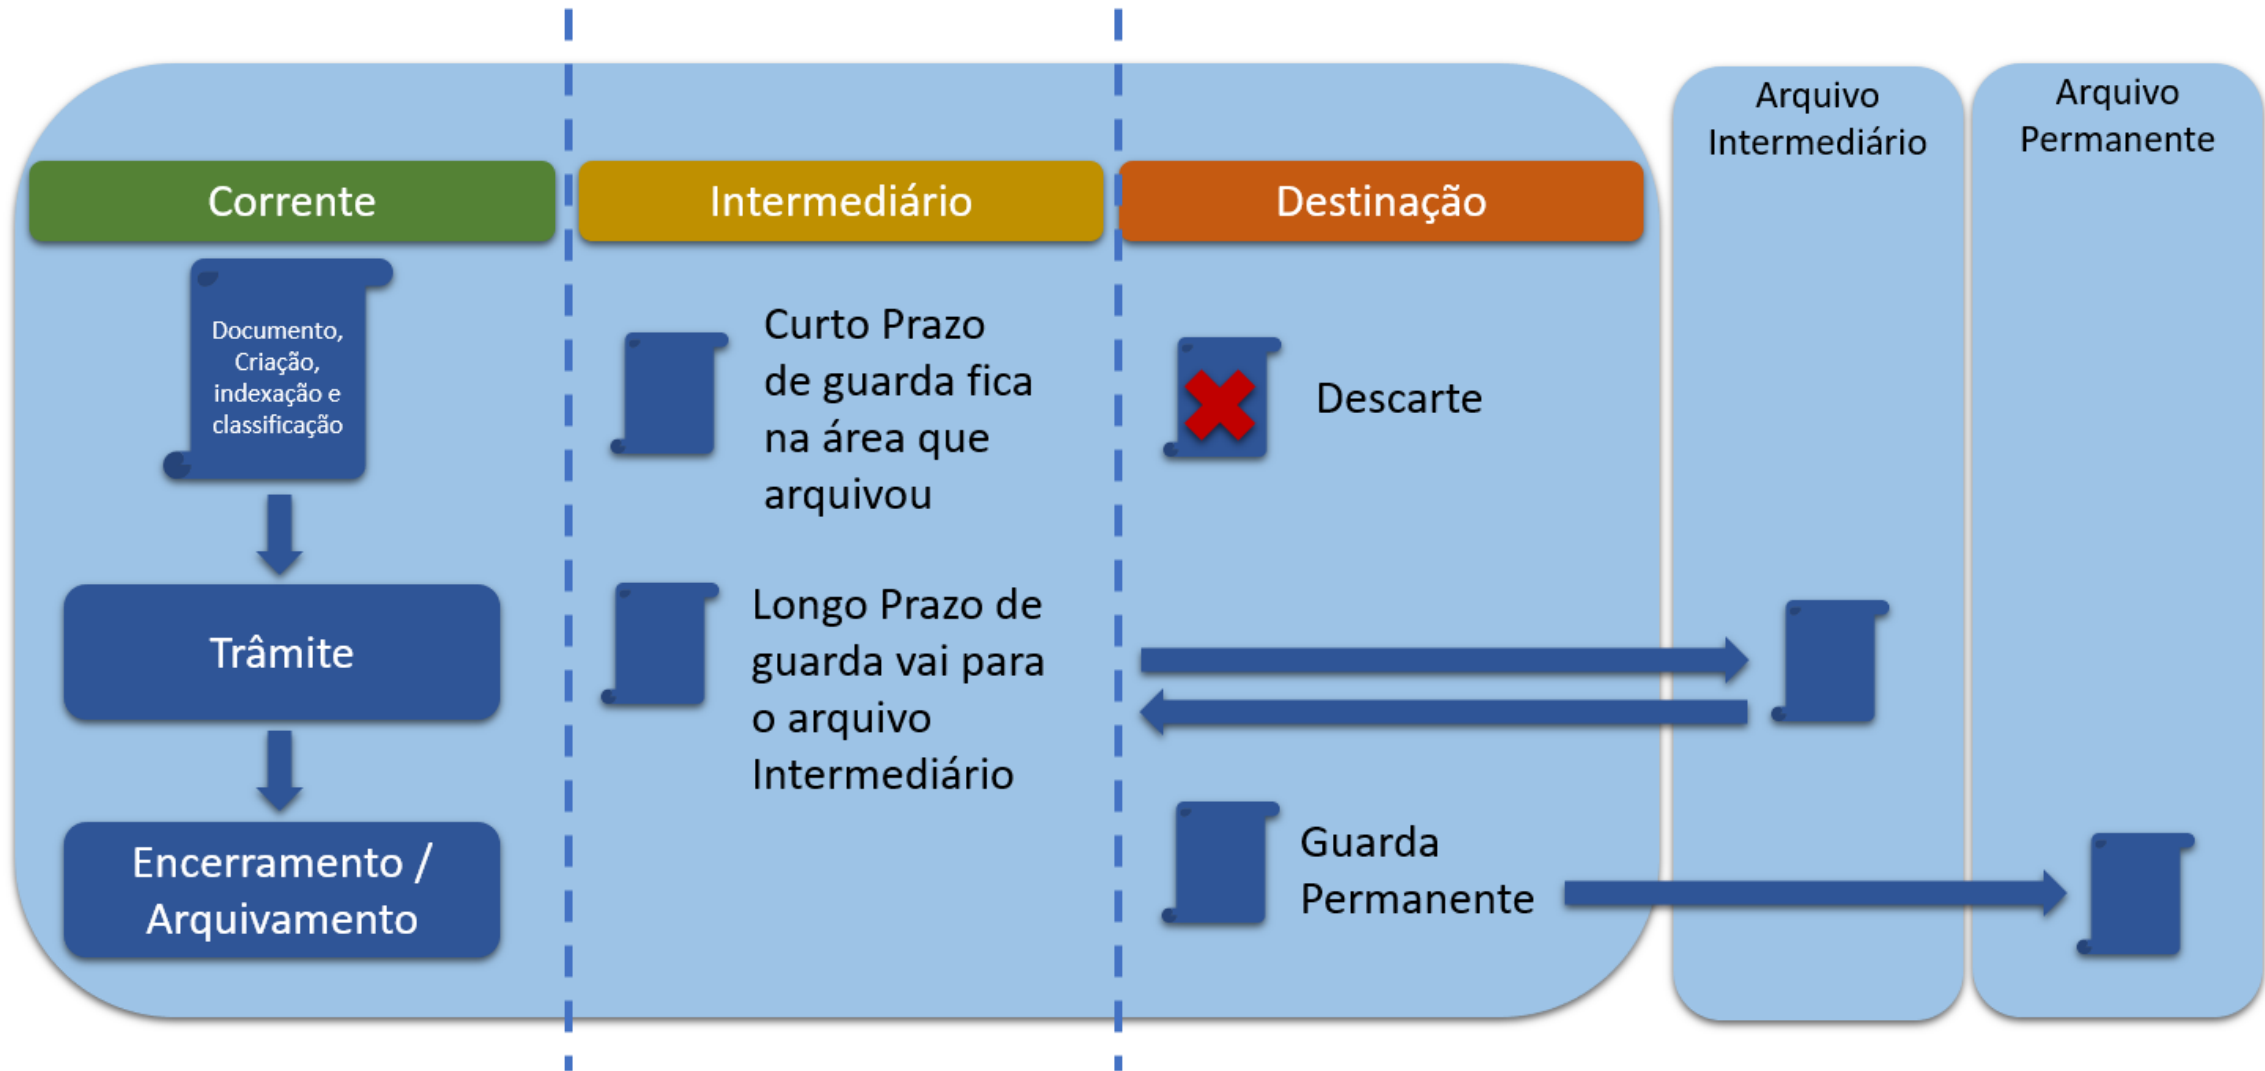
Arquivo Intermediário

Arquivo Permanente

Corrente

Intermediário

Destinação

Documento, Criação, indexação e classificação

Trâmite

Encerramento / Arquivamento

Curto Prazo de guarda fica na área que arquivou

Longo Prazo de guarda vai para o arquivo Intermediário

Descarte

Guarda Permanente